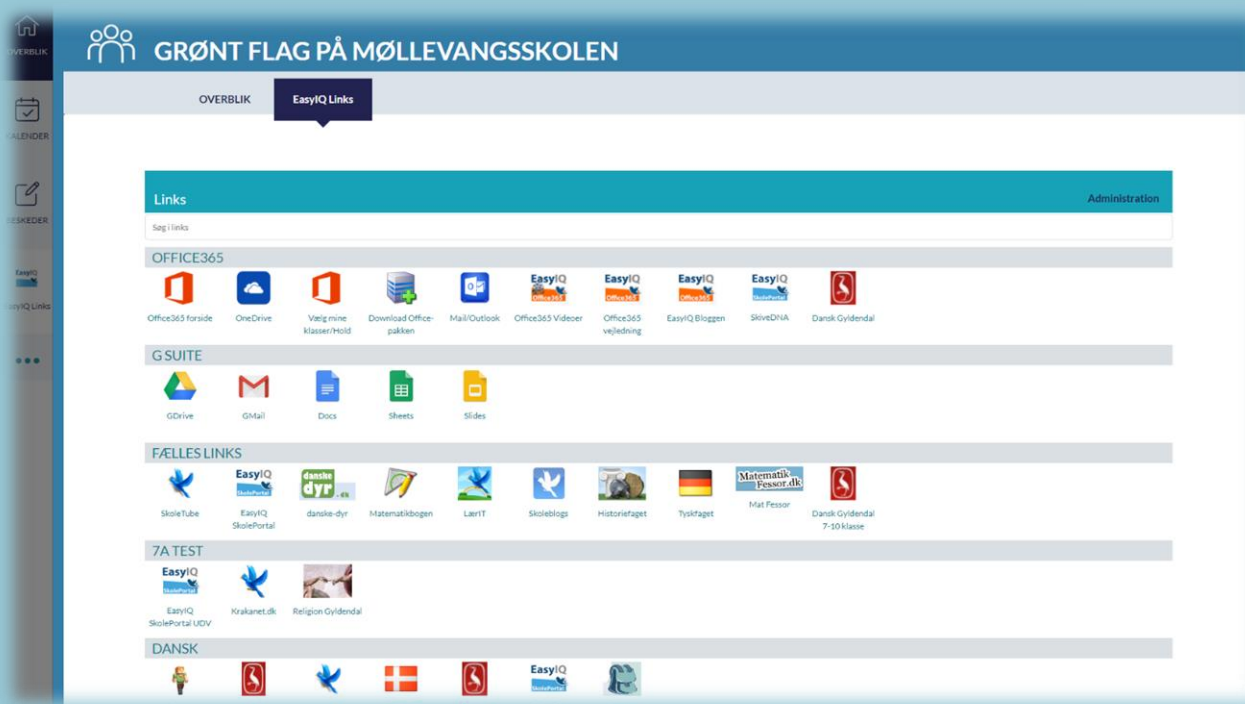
OVERBLIK

KALENDER

BESKEDER

EasyIQ

EasyIQ Links

GRØNT FLAG PÅ MØLLEVANGSSKOLEN

OVERBLIK

EasyIQ Links

Links

Administration

Søg i links

OFFICE365

Office365 forside

OneDrive

Vælg mine klasser/Hold

Download Office-pakken

Mail/Outlook

EasyIQ Office365 Office365 Videoer

EasyIQ Office365 Office365 vejledning

EasyIQ Office365 EasyIQ Bloggen

EasyIQ SkolePortal SkiveDNA

Dansk Gyldendal

G SUITE

GDrive

GMail

Docs

Sheets

Slides

FÆLLES LINKS

SkoleTube

EasyIQ SkolePortal EasyIQ SkolePortal

danske dyr .dk danske-dyr

Matematikbogen

LærIT

Skoleblogs

Historiefaget

Tyskfaget

Matematik Fessor.dk Mat Fessor

Dansk Gyldendal 7-10 klasse

7A TEST

EasyIQ SkolePortal EasyIQ SkolePortal UDV

Krakanet.dk

Religion Gyldendal

DANSK

EasyIQ SkolePortal